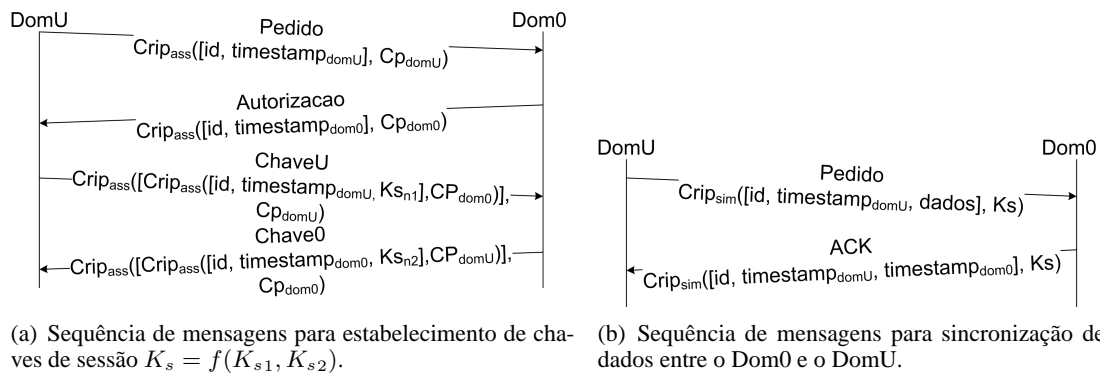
DomU

Dom0

Pedido

$\text{Crip}_{\text{ass}}$([id, $\text{timestamp}_{\text{domU}}$], $\text{Cp}_{\text{domU}}$)

Autorizacao

$\text{Crip}_{\text{ass}}$([id, $\text{timestamp}_{\text{dom0}}$], $\text{Cp}_{\text{dom0}}$)

ChaveU

$\text{Crip}_{\text{ass}}$([$\text{Crip}_{\text{ass}}$([id, $\text{timestamp}_{\text{domU,}}$ $\text{Ks}_{\text{n1}}$],$\text{CP}_{\text{dom0}}$)], $\text{Cp}_{\text{domU}}$)

Chave0

$\text{Crip}_{\text{ass}}$([$\text{Crip}_{\text{ass}}$([id, $\text{timestamp}_{\text{dom0}}$, $\text{Ks}_{\text{n2}}$],$\text{CP}_{\text{domU}}$)], $\text{Cp}_{\text{dom0}}$)

(a) Sequência de mensagens para estabelecimento de chaves de sessão $K_s = f(K_{s1}, K_{s2})$.

DomU

Dom0

Pedido

$\text{Crip}_{\text{sim}}$([id, $\text{timestamp}_{\text{domU}}$, dados], Ks)

ACK

$\text{Crip}_{\text{sim}}$([id, $\text{timestamp}_{\text{domU}}$, $\text{timestamp}_{\text{dom0}}$], Ks)

(b) Sequência de mensagens para sincronização de dados entre o Dom0 e o DomU.